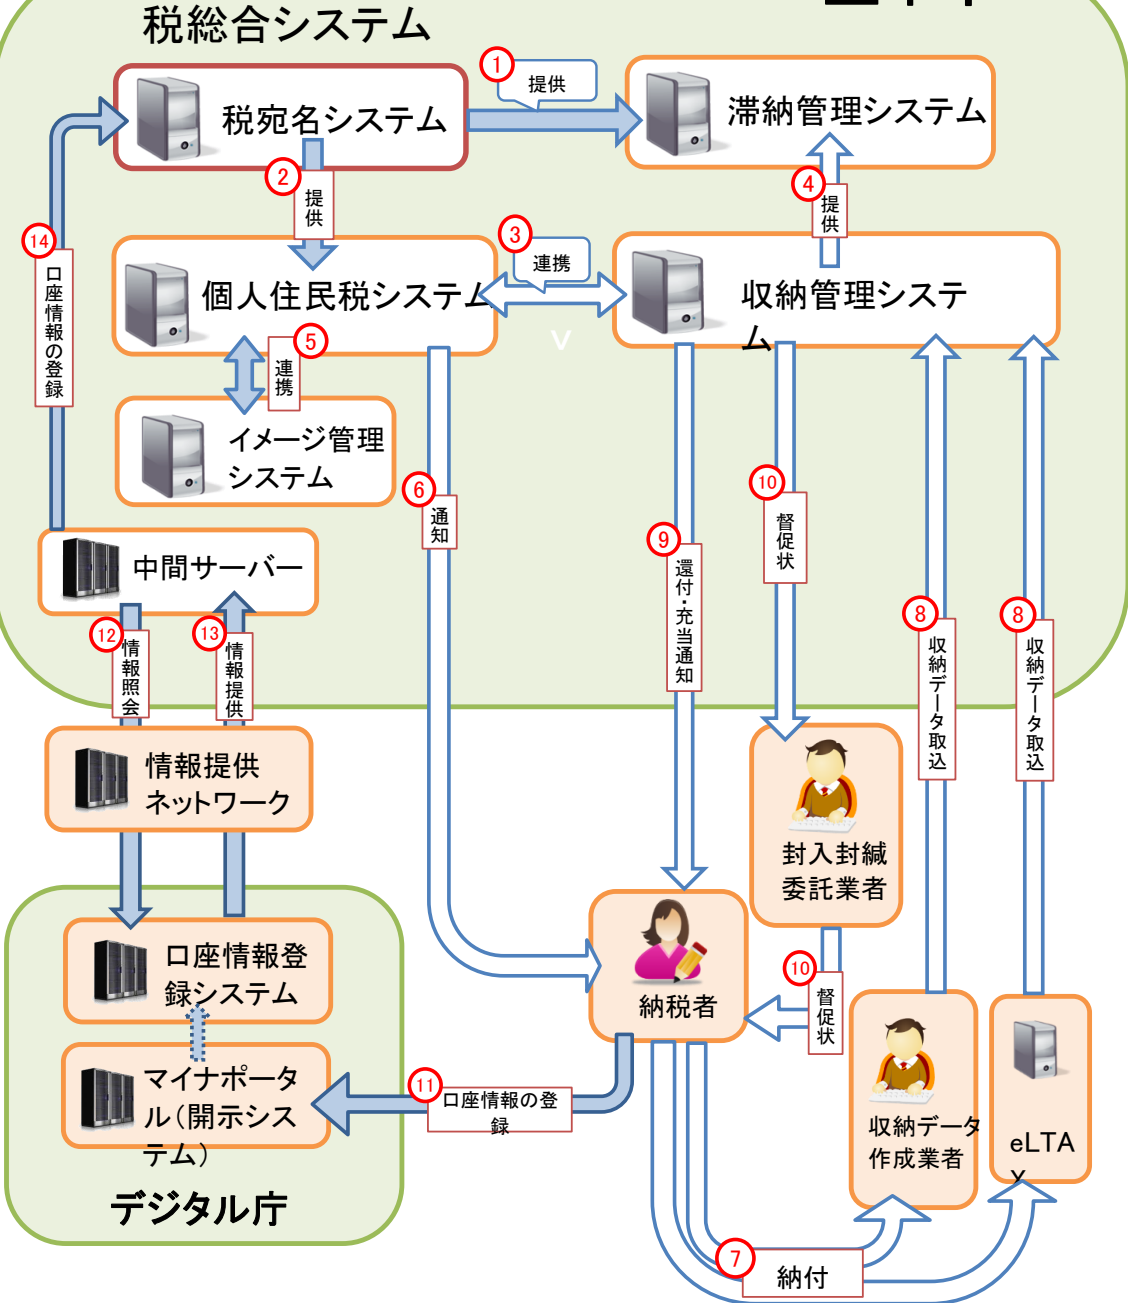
税総合システム

税宛名システム

① 提供

滞納管理システム

② 提供

④ 提供

⑭ 口座情報の登録

個人住民税システム

③ 連携

収納管理システム

⑤ 連携

イメージ管理システム

⑥ 通知

⑩ 督促状

⑨ 還付・充当通知

中間サーバー

⑧ 収納データ取込

⑧ 収納データ取込

⑫ 情報照会

⑬ 情報提供

情報提供ネットワーク

封入封緘委託業者

口座情報登録システム

納税者

⑩ 督促状

マイナポータル(開示システム)

⑪ 口座情報の登録

収納データ作成業者

eLTAX

デジタル庁

⑦ 納付